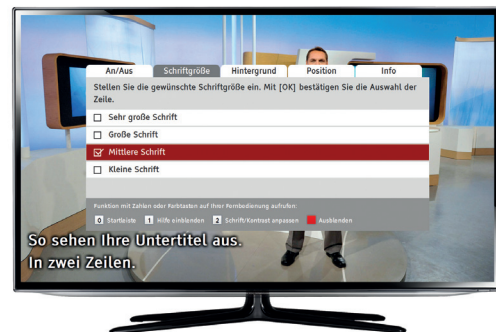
An/Aus | Schriftgröße | Hintergrund | Position | Info

Stellen Sie die gewünschte Schriftgröße ein. Mit [OK] bestätigen Sie die Auswahl der Zeile.

Sehr große Schrift

Große Schrift

Mittlere Schrift

Kleine Schrift

Funktion mit Zahlen oder Farbtasten auf Ihrer Fernbedienung aufrufen:

0 Startleiste 1 Hilfe einblenden 2 Schrift/Kontrast anpassen Ausblenden

So sehen Ihre Untertitel aus.
In zwei Zeilen.